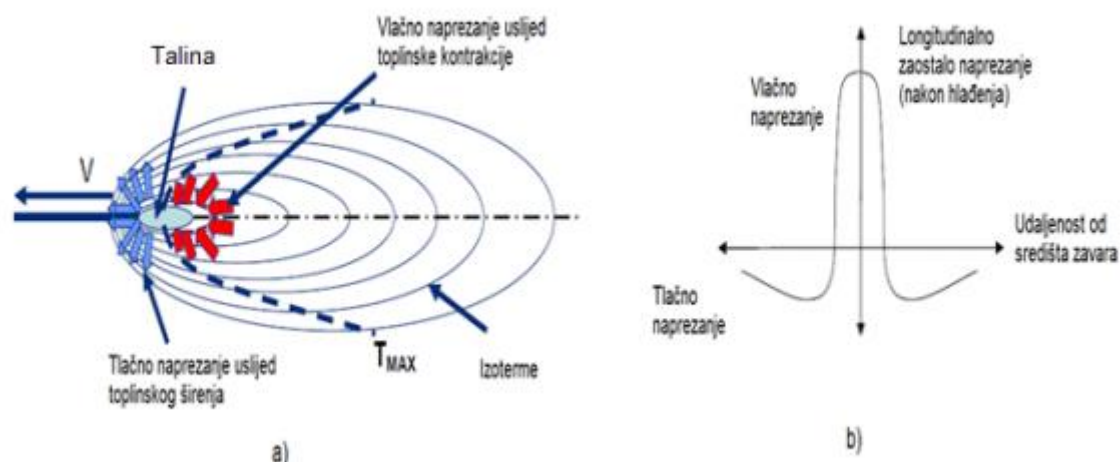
Vlačno naprezanje uslijed toplinske kontrakcije

Talina

V

Tlačno naprezanje uslijed toplinskog širenja

$T_{MAX}$

Izoterme

a)

Vlačno naprezanje

Longitudinalno zaostalo naprezanje (nakon hlađenja)

Udaljenost od središta zavara

Tlačno naprezanje

b)